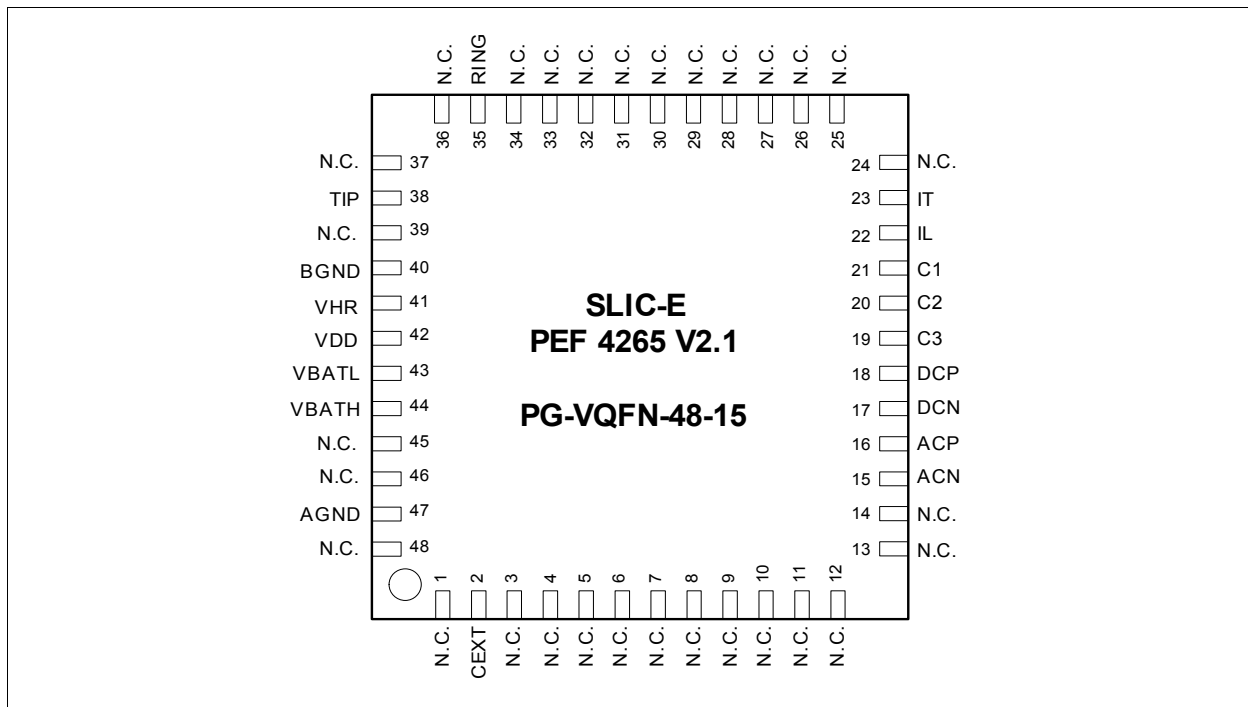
N.C. RING N.C. N.C. N.C. N.C. N.C. N.C. N.C. N.C. N.C. N.C.

36 35 34 33 32 31 30 29 28 27 26 25

N.C. 37
TIP 38
N.C. 39
BGND 40
VHR 41
VDD 42
VBATL 43
VBATH 44
N.C. 45
N.C. 46
AGND 47
N.C. 48

24 N.C.
23 IT
22 IL
21 C1
20 C2
19 C3
18 DCP
17 DCN
16 ACP
15 ACN
14 N.C.
13 N.C.

SLIC-E
PEF 4265 V2.1

PG-VQFN-48-15

1 2 3 4 5 6 7 8 9 10 11 12

N.C. CEXT N.C. N.C. N.C. N.C. N.C. N.C. N.C. N.C. N.C. N.C.